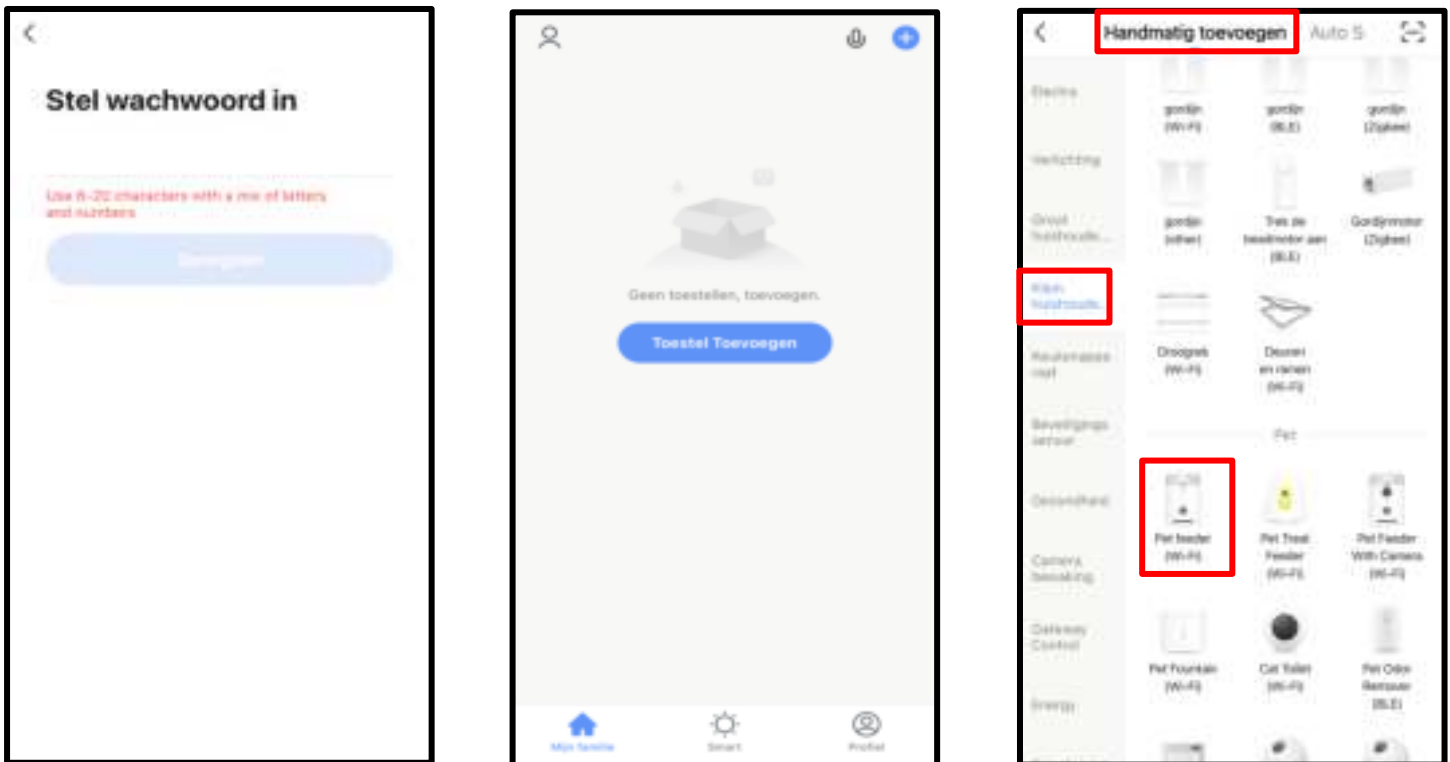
Stel wachwoord in

Use 6-20 characters with a mix of letters and numbers

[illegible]

Geen toestellen, toevoegen.

Toestel Toevoegen

Mijn familie

Smart

Profiel

Handmatig toevoegen

Auto S

Elektra

Verlichting

Groot huishoude...

Klein huishoude...

Keukenapparatuur

Beveiligingssensor

Gezondheid

Camera bewaking

Gateway Control

Energy

gordijn (Wi-Fi)

gordijn (BLE)

gordijn (Zigbee)

gordijn (other)

Trek de beadmotor aan (BLE)

Gordijnmotor (Zigbee)

Droogrek (Wi-Fi)

Deuren en ramen (Wi-Fi)

Pet

Pet feeder (Wi-Fi)

Pet Treat Feeder (Wi-Fi)

Pet Feeder With Camera (Wi-Fi)

Pet Fountain (Wi-Fi)

Cat Toilet (Wi-Fi)

Pet Odor Remover (BLE)